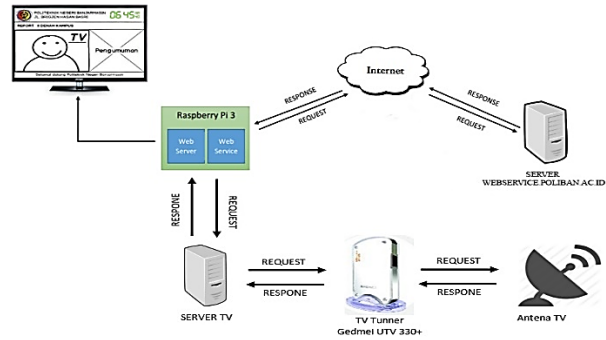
POLITEKNIK NEGERI BANJARMASIN
JL. BRIGJEN HASAN BASRI
06:45
REPORT KEGIATAN KAMPUS
TV
Pengumuman
Selamat datang Politeknik Negeri Banjarmasin

Internet

RESPONSE
REQUEST

RESPONSE
REQUEST

Raspberry Pi 3
Web Server
Web Service

SERVER
WEBSERVICE.POLIBAN.AC.ID

RESPONE
REQUEST

REQUEST
RESPONE

REQUEST
RESPONE

SERVER TV

TV Tunner
Gedmel UTV 330+

Antena TV